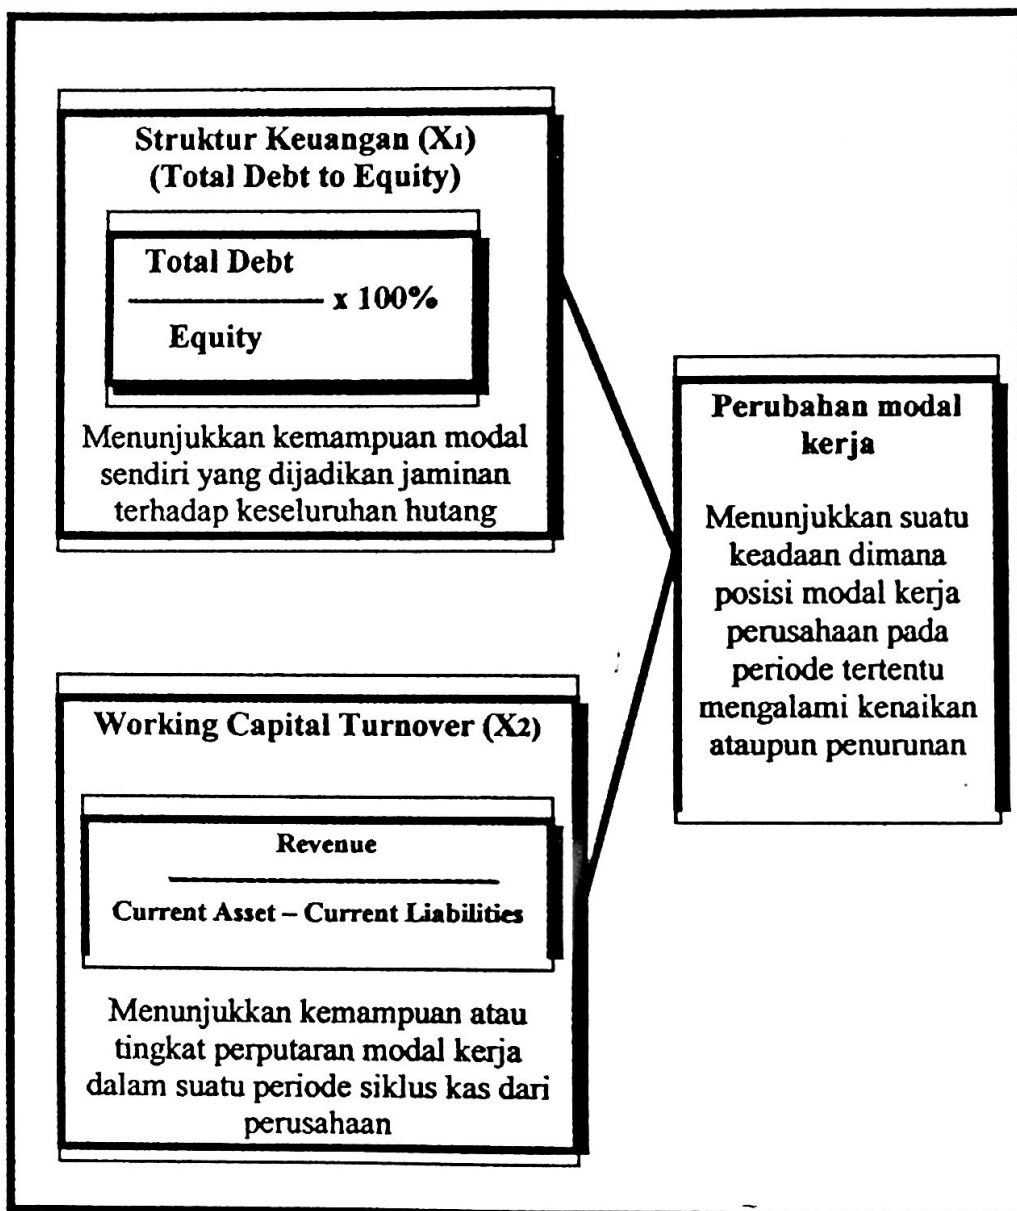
Struktur Keuangan ($X_1$)
(Total Debt to Equity)

$\frac{\text{Total Debt}}{\text{Equity}} \times 100\%$

Menunjukkan kemampuan modal sendiri yang dijadikan jaminan terhadap keseluruhan hutang

Working Capital Turnover ($X_2$)

$\frac{\text{Revenue}}{\text{Current Asset – Current Liabilities}}$

Menunjukkan kemampuan atau tingkat perputaran modal kerja dalam suatu periode siklus kas dari perusahaan

Perubahan modal kerja

Menunjukkan suatu keadaan dimana posisi modal kerja perusahaan pada periode tertentu mengalami kenaikan ataupun penurunan